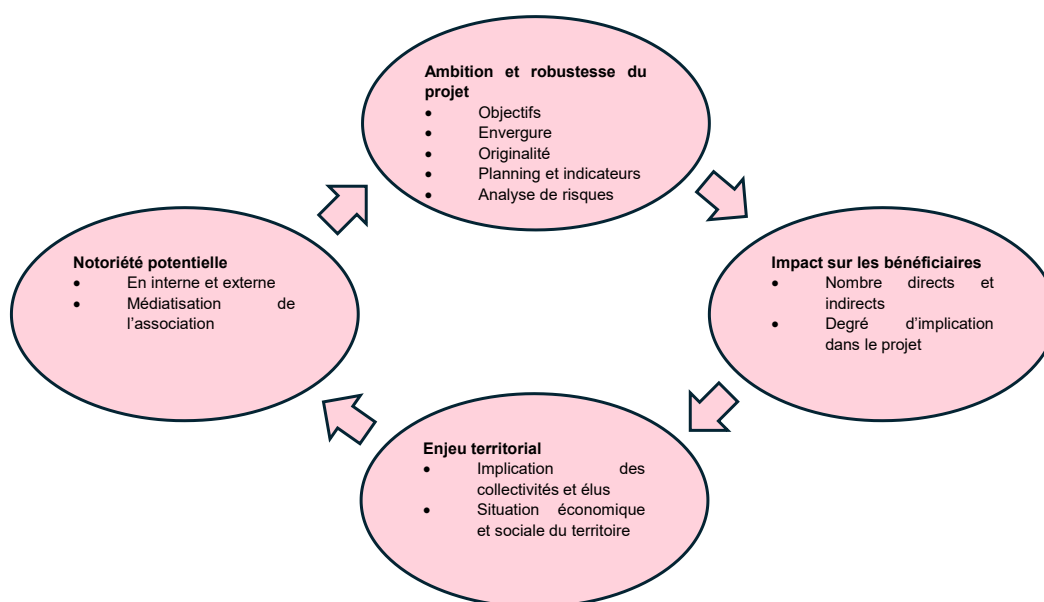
Ambition et robustesse du projet
- Objectifs
- Envergure
- Originalité
- Planning et indicateurs
- Analyse de risques

Impact sur les bénéficiaires
- Nombre directs et indirects
- Degré d'implication dans le projet

Enjeu territorial
- Implication des collectivités et élus
- Situation économique et sociale du territoire

Notoriété potentielle
- En interne et externe
- Médiatisation de l'association